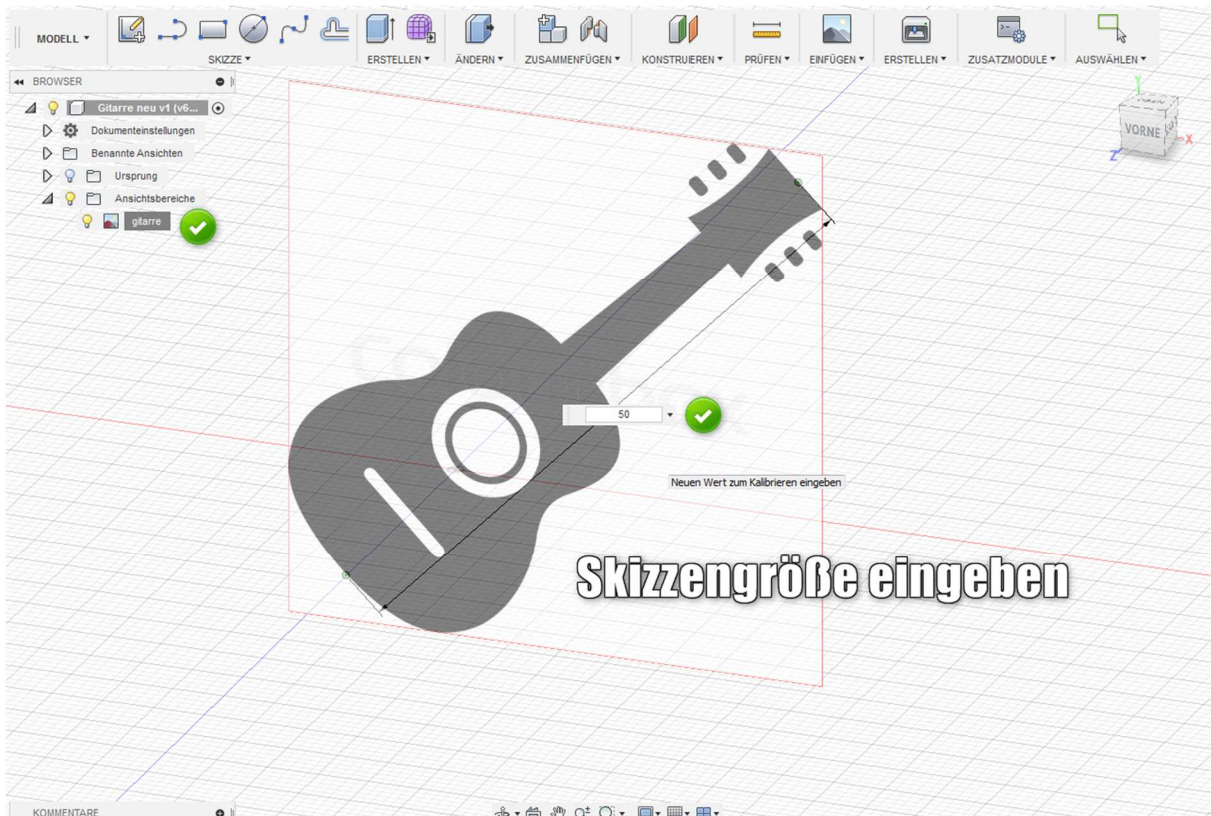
MODELL ▾ SKIZZE ▾ ERSTELLEN ▾ ÄNDERN ▾ ZUSAMMENFÜGEN ▾ KONSTRUIEREN ▾ PRÜFEN ▾ EINFÜGEN ▾ ERSTELLEN ▾ ZUSATZMODULE ▾ AUSWÄHLEN ▾

BROWSER

Gitarre neu v1 (v6...

Dokumenteinstellungen

Benannte Ansichten

Ursprung

Ansichtsbereiche

gitarre

VORNE

Z

X

Y

50

Neuen Wert zum Kalibrieren eingeben

Skizzengröße eingeben

KOMMENTARE